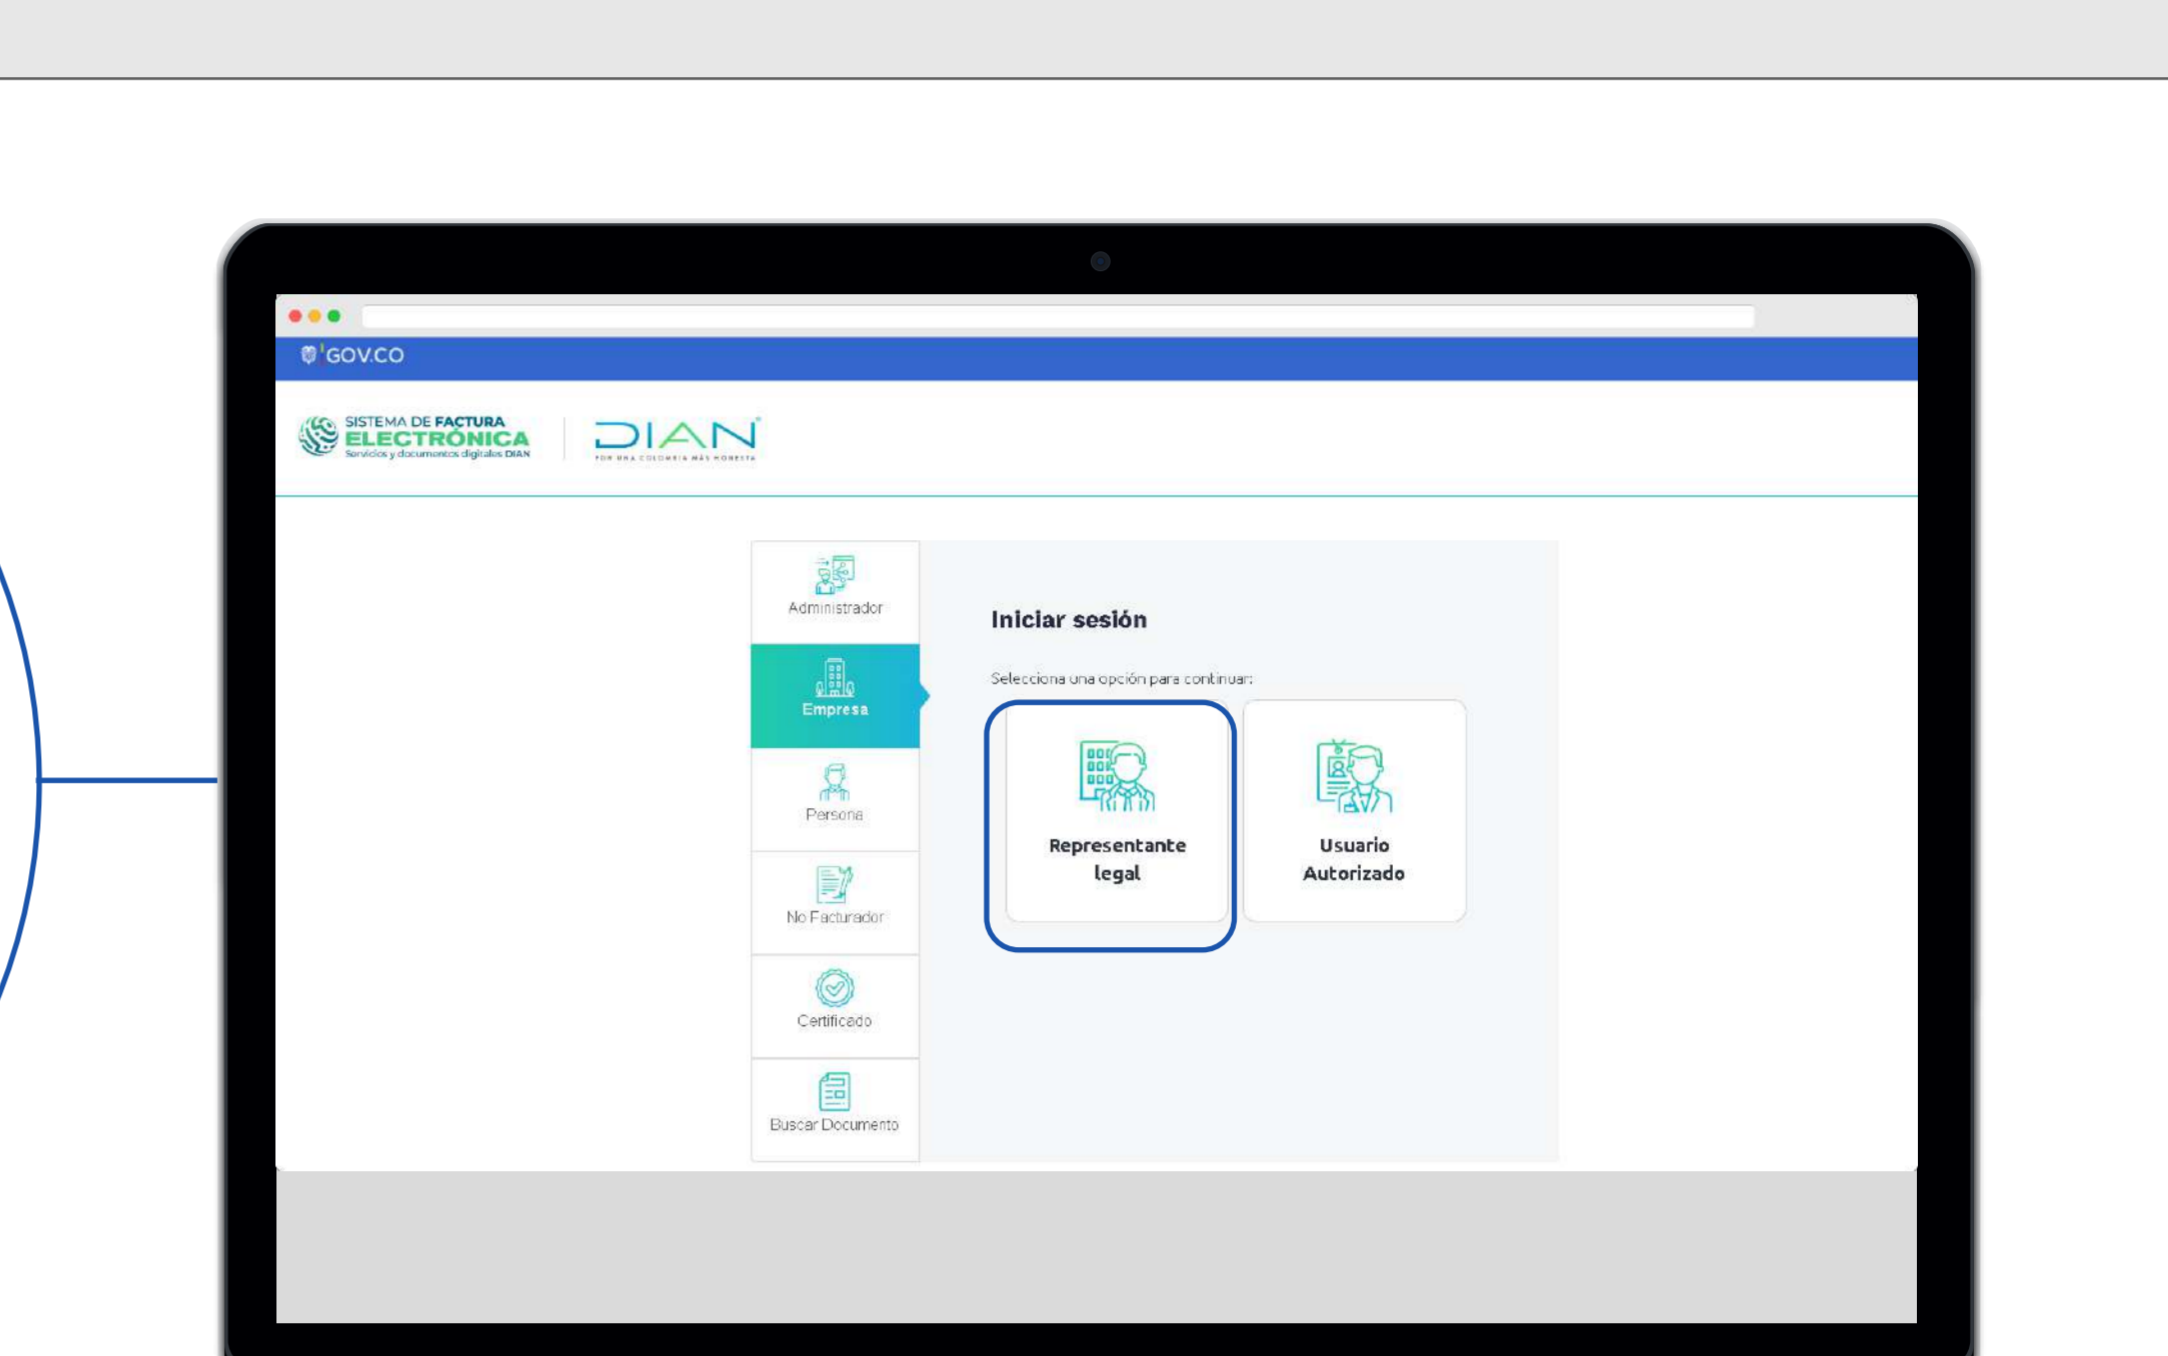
GOV.CO

SISTEMA DE FACTURA ELECTRÓNICA
Servicios y documentos digitales DIAN

DIAN
POR UNA COLOMBIA MÁS HONESTA

Administrador

Empresa

Persona

No Facturador

Certificado

Buscar Documento

Iniciar sesión

Selecciona una opción para continuar:

Representante legal

Usuario Autorizado